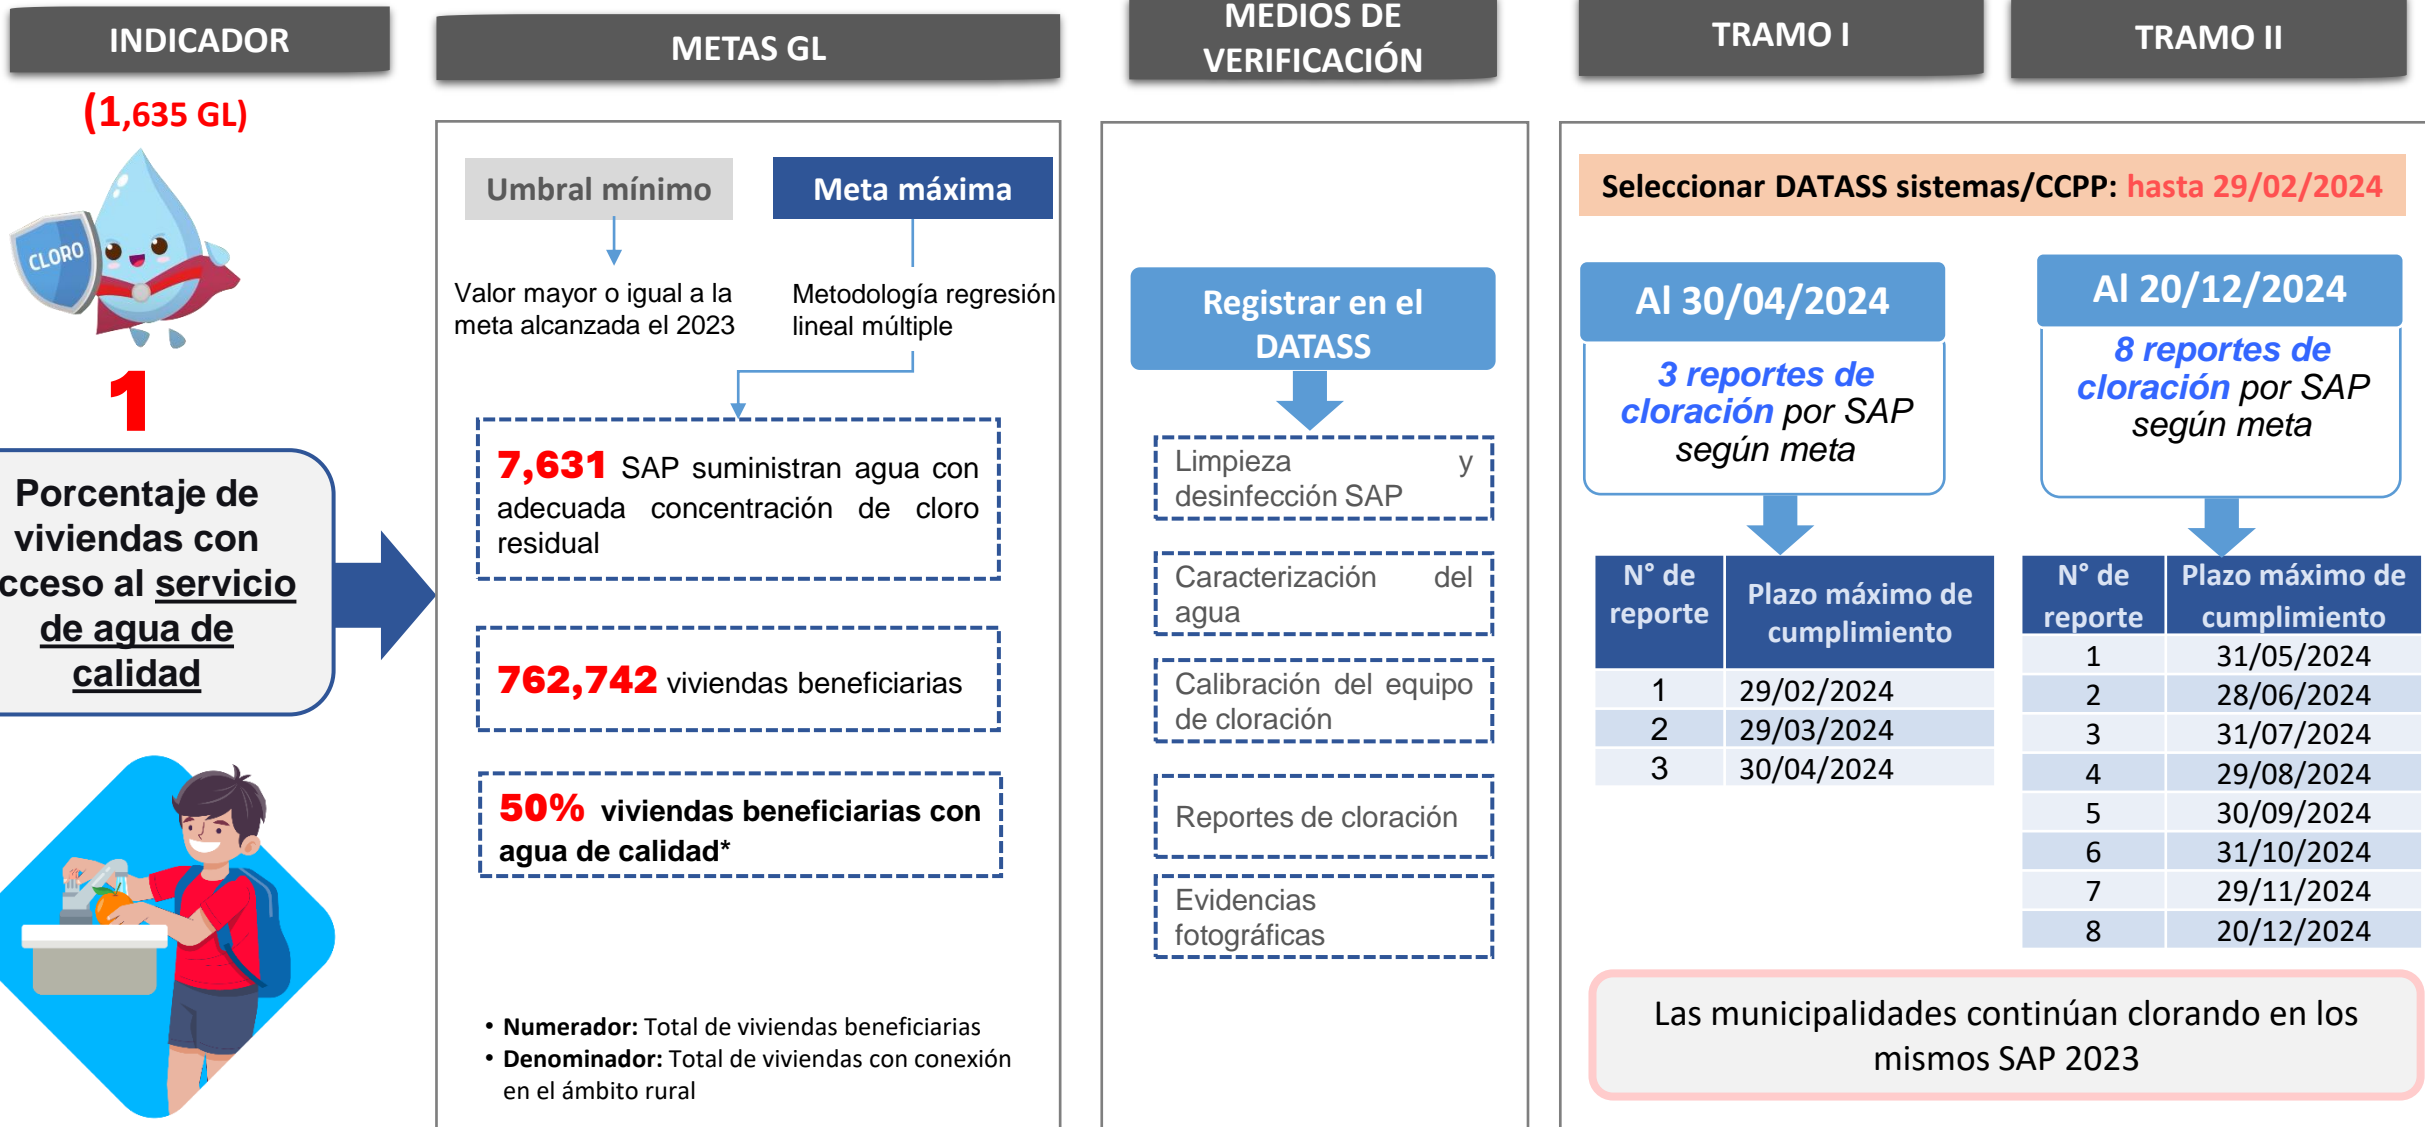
INDICADOR

METAS GL

MEDIOS DE VERIFICACIÓN

TRAMO I

TRAMO II

(1,635 GL)

CLORO

1

Porcentaje de viviendas con cceso al servicio de agua de calidad

Umbral mínimo

Meta máxima

Valor mayor o igual a la meta alcanzada el 2023

Metodología regresión lineal múltiple

7,631 SAP suministran agua con adecuada concentración de cloro residual

762,742 viviendas beneficiarias

50% viviendas beneficiarias con agua de calidad*

• Numerador: Total de viviendas beneficiarias
• Denominador: Total de viviendas con conexión en el ámbito rural

Registrar en el DATASS

Limpieza y desinfección SAP

Caracterización del agua

Calibración del equipo de cloración

Reportes de cloración

Evidencias fotográficas

Seleccionar DATASS sistemas/CCPP: hasta 29/02/2024

Al 30/04/2024

3 reportes de cloración por SAP según meta

Al 20/12/2024

8 reportes de cloración por SAP según meta

| N° de reporte | Plazo máximo de cumplimiento |
|---|---|
| 1 | 29/02/2024 |
| 2 | 29/03/2024 |
| 3 | 30/04/2024 |

| N° de reporte | Plazo máximo de cumplimiento |
|---|---|
| 1 | 31/05/2024 |
| 2 | 28/06/2024 |
| 3 | 31/07/2024 |
| 4 | 29/08/2024 |
| 5 | 30/09/2024 |
| 6 | 31/10/2024 |
| 7 | 29/11/2024 |
| 8 | 20/12/2024 |

Las municipalidades continúan clorando en los mismos SAP 2023